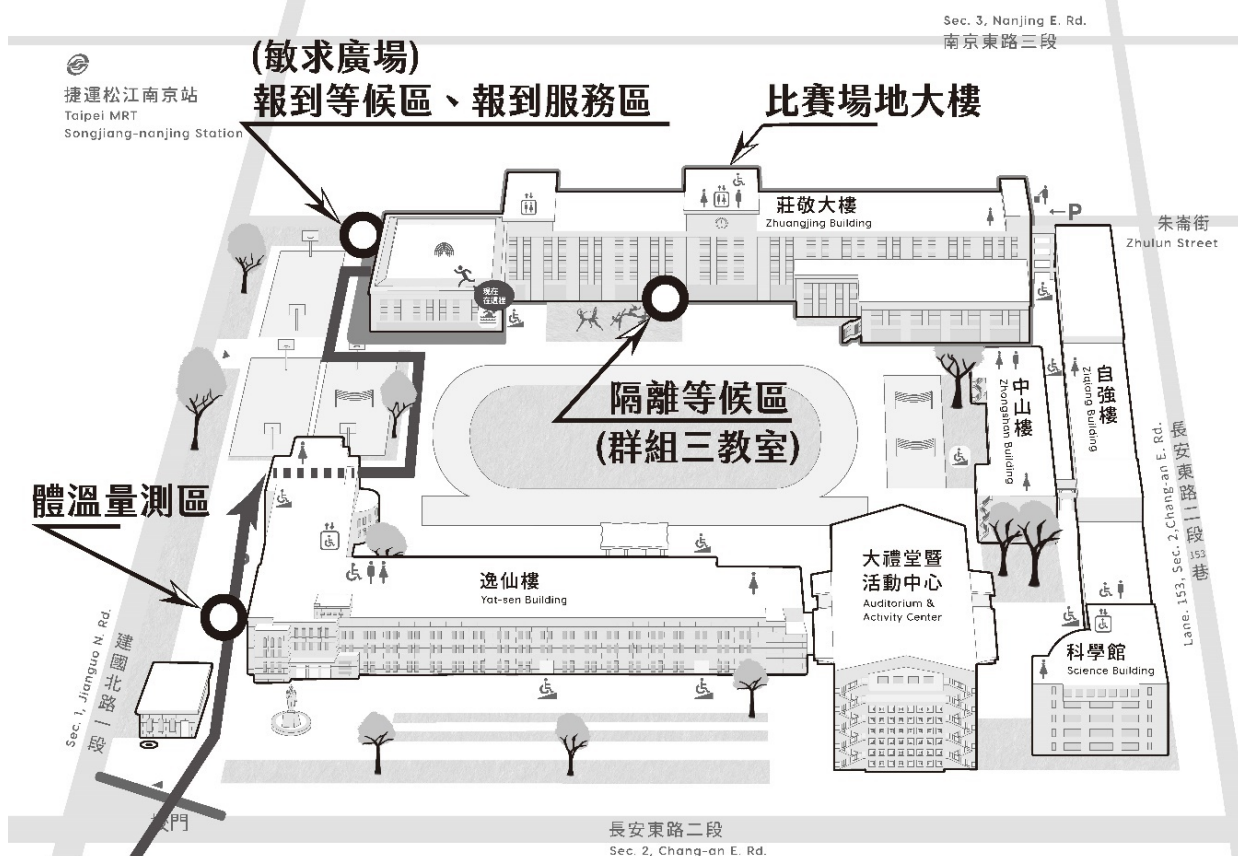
Sec. 3, Nanjing E. Rd.
南京東路三段

捷運松江南京站
Taipei MRT
Songjiang-nanjing Station

(敏求廣場)
報到等候區、報到服務區

比賽場地大樓

莊敬大樓
Zhuangjing Building

朱崙街
Zhulun Street

P

現在在這裡

隔離等候區
(群組三教室)

中山樓
Zhongshan Building

自強樓
Ziqiang Building

長安東路二段153巷
Lane. 153, Sec. 2, Chang-an E. Rd.

體溫量測區

逸仙樓
Yat-sen Building

大禮堂暨活動中心
Auditorium & Activity Center

科學館
Science Building

建國北路一段
Sec. 1, Jianguo N. Rd.

校門

長安東路二段
Sec. 2, Chang-an E. Rd.